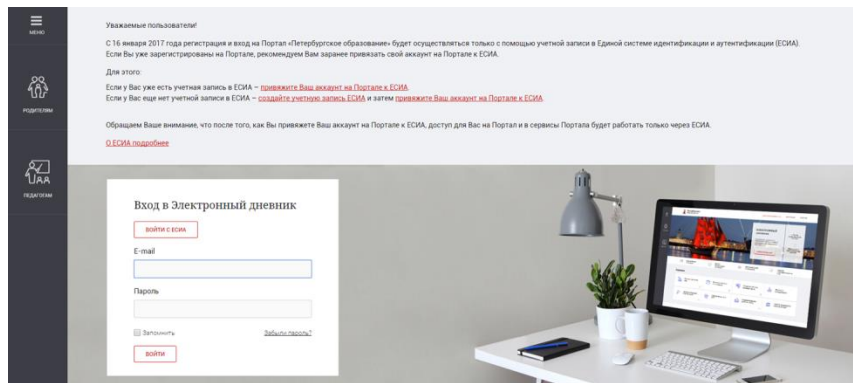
МЕНЮ

РОДИТЕЛЯМ

ПЕДАГОГАМ

Уважаемые пользователи!

С 16 января 2017 года регистрация и вход на Портал «Петербургское образование» будет осуществляться только с помощью учетной записи в Единой системе идентификации и аутентификации (ЕСИА). Если Вы уже зарегистрированы на Портале, рекомендуем Вам заранее привязать свой аккаунт на Портале к ЕСИА.

Для этого:
Если у Вас уже есть учетная запись в ЕСИА – привяжите Ваш аккаунт на Портале к ЕСИА.
Если у Вас еще нет учетной записи в ЕСИА – создайте учетную запись ЕСИА и затем привяжите Ваш аккаунт на Портале к ЕСИА.

Обращаем Ваше внимание, что после того, как Вы привяжете Ваш аккаунт на Портале к ЕСИА, доступ для Вас на Портал и в сервисы Портала будет работать только через ЕСИА.

О ЕСИА подробнее

Вход в Электронный дневник

ВОЙТИ С ЕСИА

E-mail

Пароль

Запомнить

Забыли пароль?

ВОЙТИ